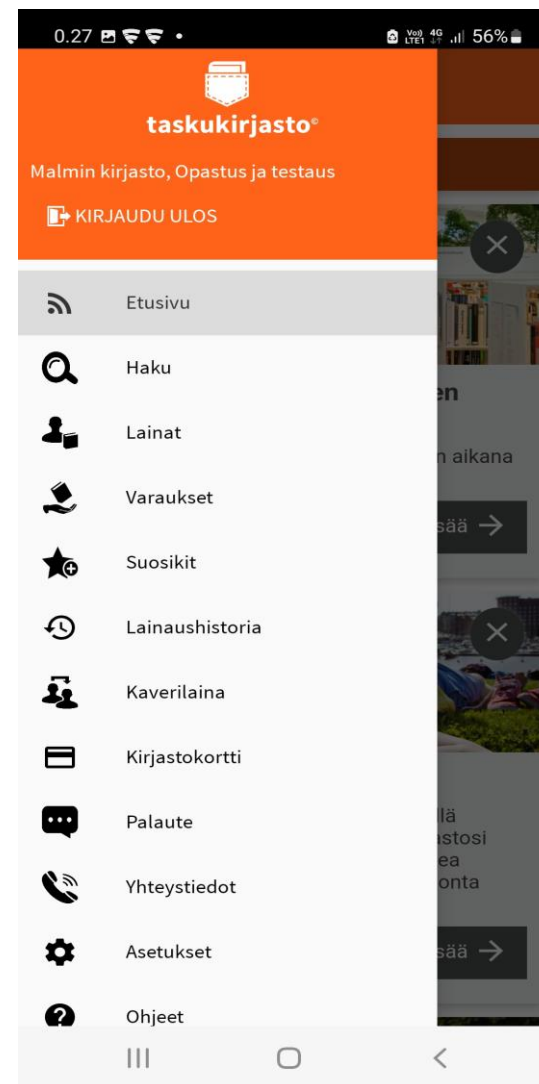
0.27 • 56%

taskukirjasto©

Malmin kirjasto, Opastus ja testaus

KIRJAUDU ULOS

Etusivu

Haku

Lainat

Varaukset

Suosikit

Lainaushistoria

Kaverilaina

Kirjastokortti

Palaute

Yhteystiedot

Asetukset

Ohjeet

en

n aikana

sää →

llä

astosi

ea

onta

sää →